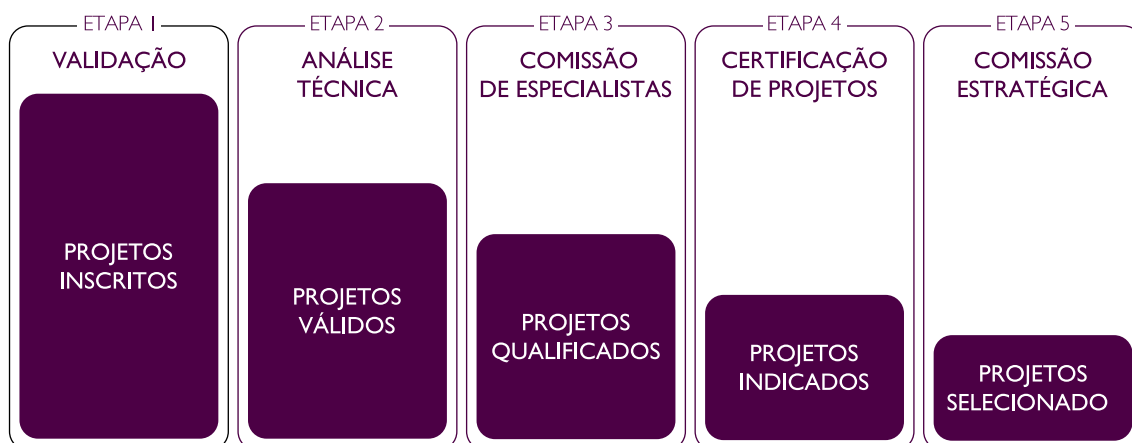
ETAPA 1
VALIDAÇÃO
PROJETOS INSCRITOS

ETAPA 2
ANÁLISE TÉCNICA
PROJETOS VÁLIDOS

ETAPA 3
COMISSÃO DE ESPECIALISTAS
PROJETOS QUALIFICADOS

ETAPA 4
CERTIFICAÇÃO DE PROJETOS
PROJETOS INDICADOS

ETAPA 5
COMISSÃO ESTRATÉGICA
PROJETOS SELECIONADO